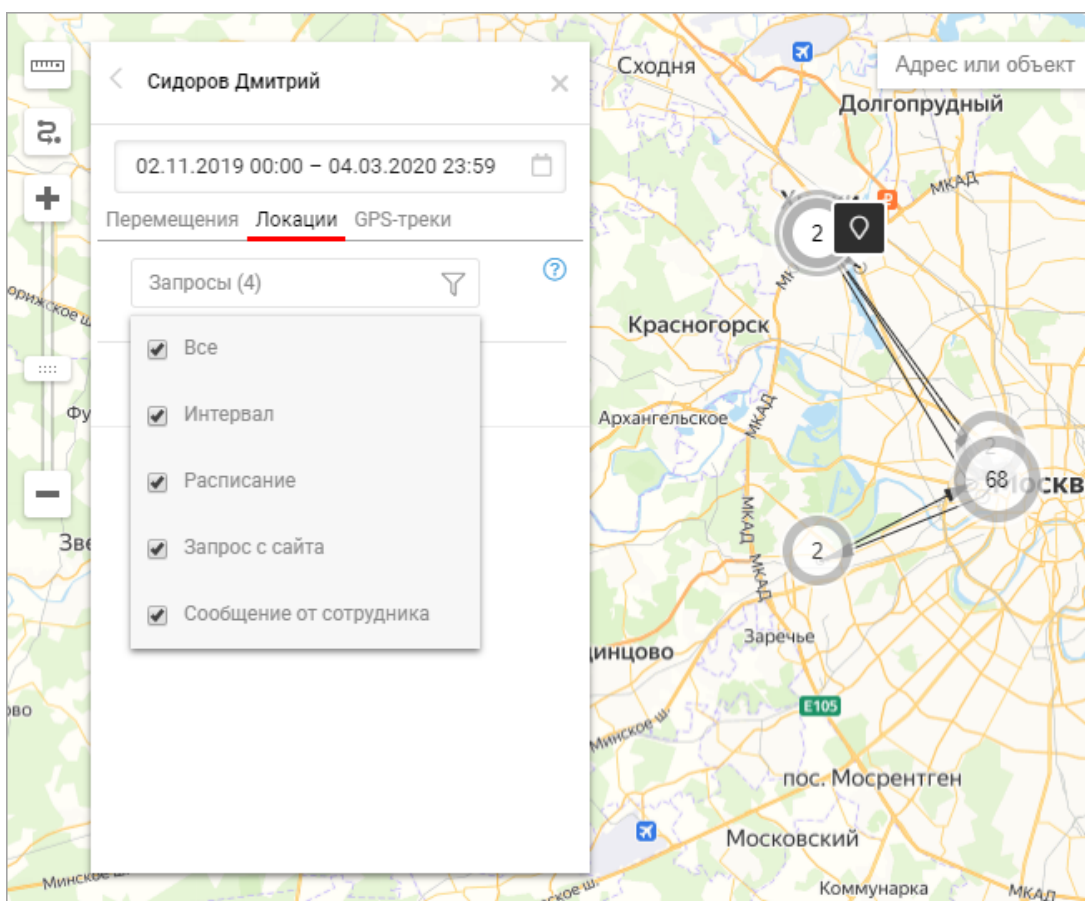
Сидоров Дмитрий

02.11.2019 00:00 – 04.03.2020 23:59

Перемещения Локации GPS-треки

Запросы (4)

Все

Интервал

Расписание

Запрос с сайта

Сообщение от сотрудника

Адрес или объект

Сходня

Долгопрудный

МКАД

2

Красногорск

Архангельское

МКАД

2

68

Москва

2

Заречье

E105

пос. Мосрентген

Московский

Коммунарка

Минское ш.

Зве

Фу

Одинцово

рижское ш.